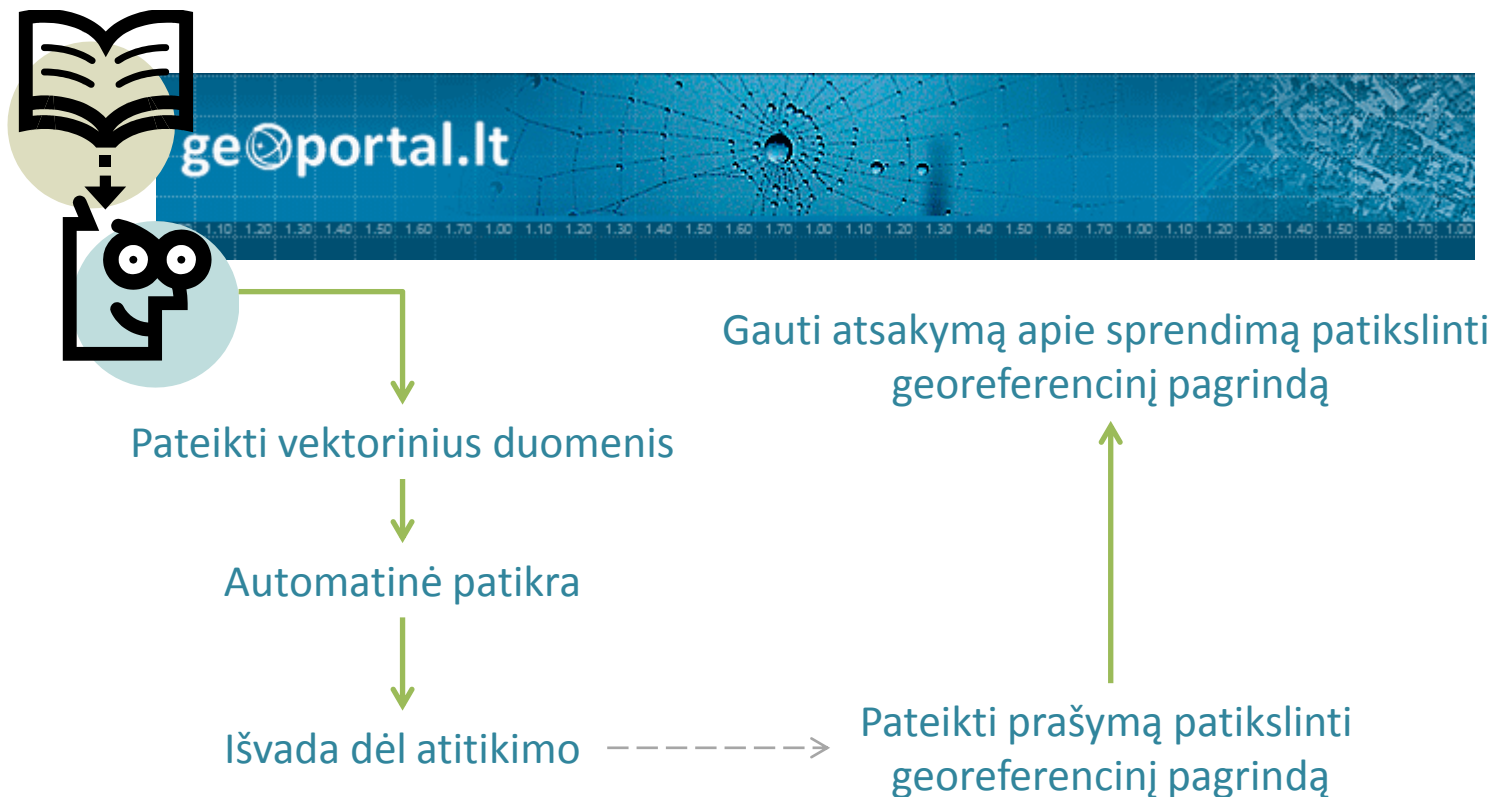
ge portal.lt

1.10 1.20 1.30 1.40 1.50 1.60 1.70 1.00 1.10 1.20 1.30 1.40 1.50 1.60 1.70 1.00 1.10 1.20 1.30 1.40 1.50 1.60 1.70 1.00 1.10 1.20 1.30 1.40 1.50 1.60 1.70 1.00

Gauti atsakymą apie sprendimą patikslinti georeferencinį pagrindą

Pateikti vektorinius duomenis

Automatinė patikra

Išvada dėl atitikimo

Pateikti prašymą patikslinti georeferencinį pagrindą